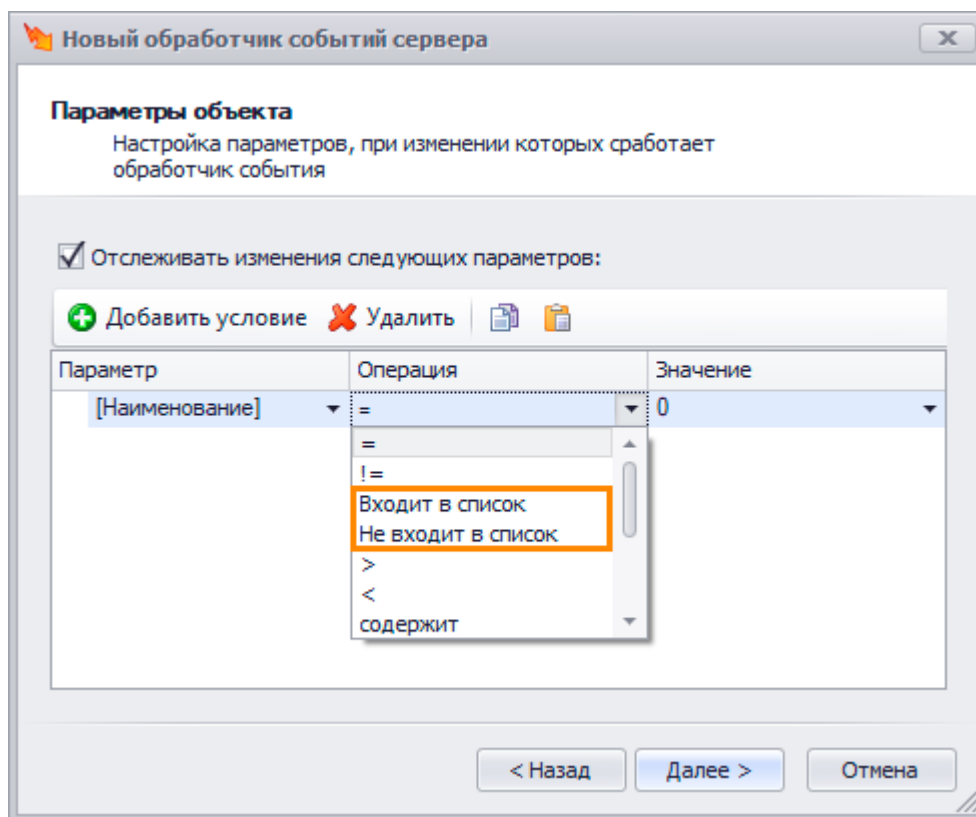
Новый обработчик событий сервера

Параметры объекта
Настройка параметров, при изменении которых сработает обработчик события

Отслеживать изменения следующих параметров:

Добавить условие Удалить

| Параметр | Операция | Значение |
|---|---|---|
| [Наименование] | = | 0 |

=
!=
Входит в список
Не входит в список
>
<
содержит

< Назад Далее > Отмена